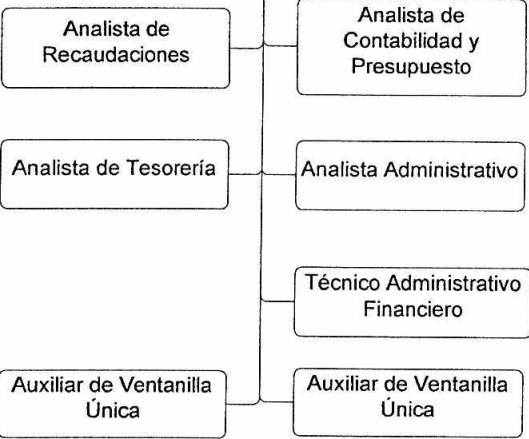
Analista de Recaudaciones

Analista de Contabilidad y Presupuesto

Analista de Tesorería

Analista Administrativo

Técnico Administrativo Financiero

Auxiliar de Ventanilla Única

Auxiliar de Ventanilla Única